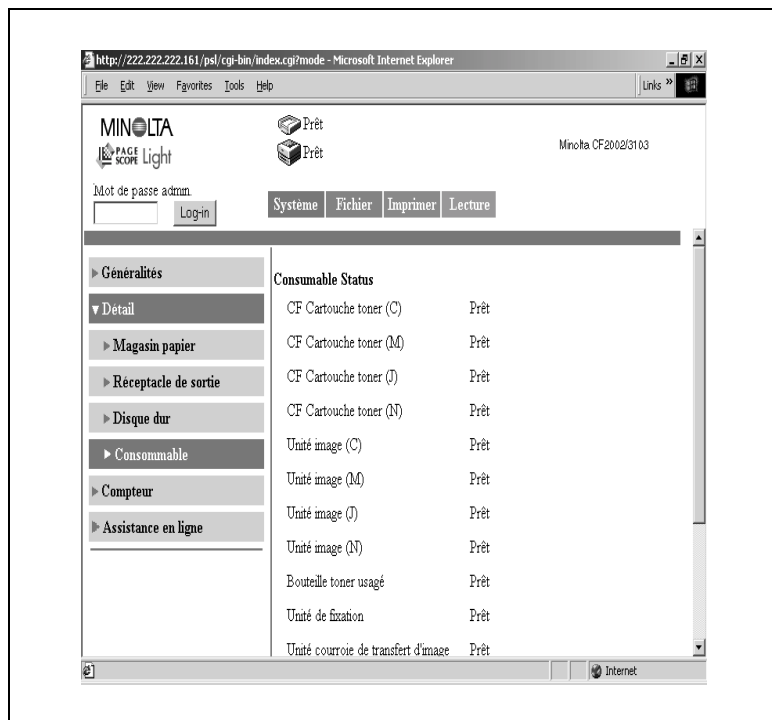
http://222.222.222.161/psl/cgi-bin/index.cgi?mode - Microsoft Internet Explorer

File Edit View Favorites Tools Help

Links »

MINOLTA
PAGE SCOPE Light

Prêt
Prêt

Minolta CF2002/3103

Mot de passe admin.
Log-in

Système Fichier Imprimer Lecture

▶ Généralités
▼ Détail
▶ Magasin papier
▶ Réceptacle de sortie
▶ Disque dur
▶ Consommable
▶ Compteur
▶ Assistance en ligne

Consumable Status

| | |
|---|---|
| CF Cartouche toner (C) | Prêt |
| CF Cartouche toner (M) | Prêt |
| CF Cartouche toner (J) | Prêt |
| CF Cartouche toner (N) | Prêt |
| Unité image (C) | Prêt |
| Unité image (M) | Prêt |
| Unité image (J) | Prêt |
| Unité image (N) | Prêt |
| Bouteille toner usagé | Prêt |
| Unité de fixation | Prêt |
| Unité courroie de transfert d'image | Prêt |

Internet